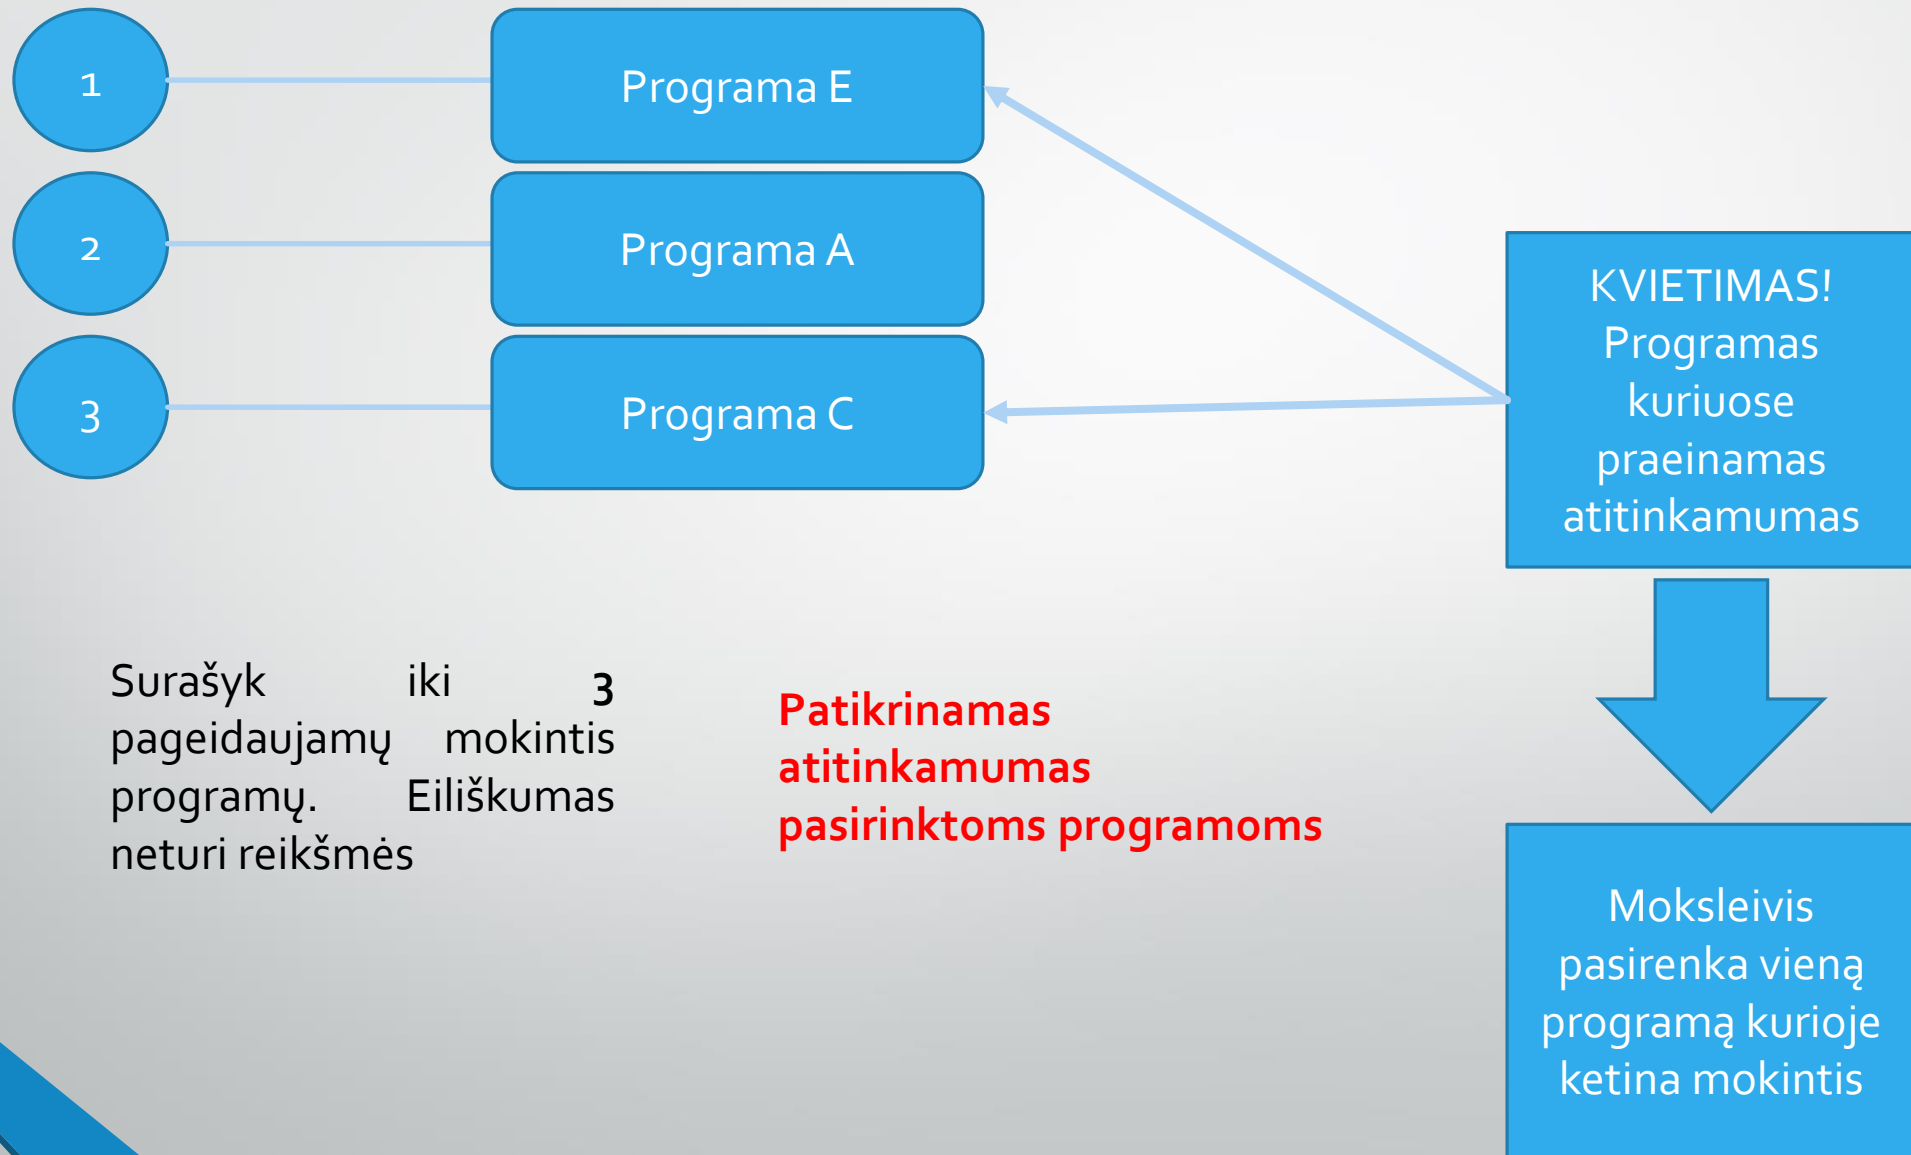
1

Programa E

2

Programa A

3

Programa C

KVIETIMAS! Programas kuriuose praeinamas atitinkamumas

Surašyk iki 3 pageidaujamų mokintis programų. Eiliškumas neturi reikšmės

Patikrinamas atitinkamumas pasirinktoms programoms

Moksleivis pasirenka vieną programą kurioje ketina mokintis